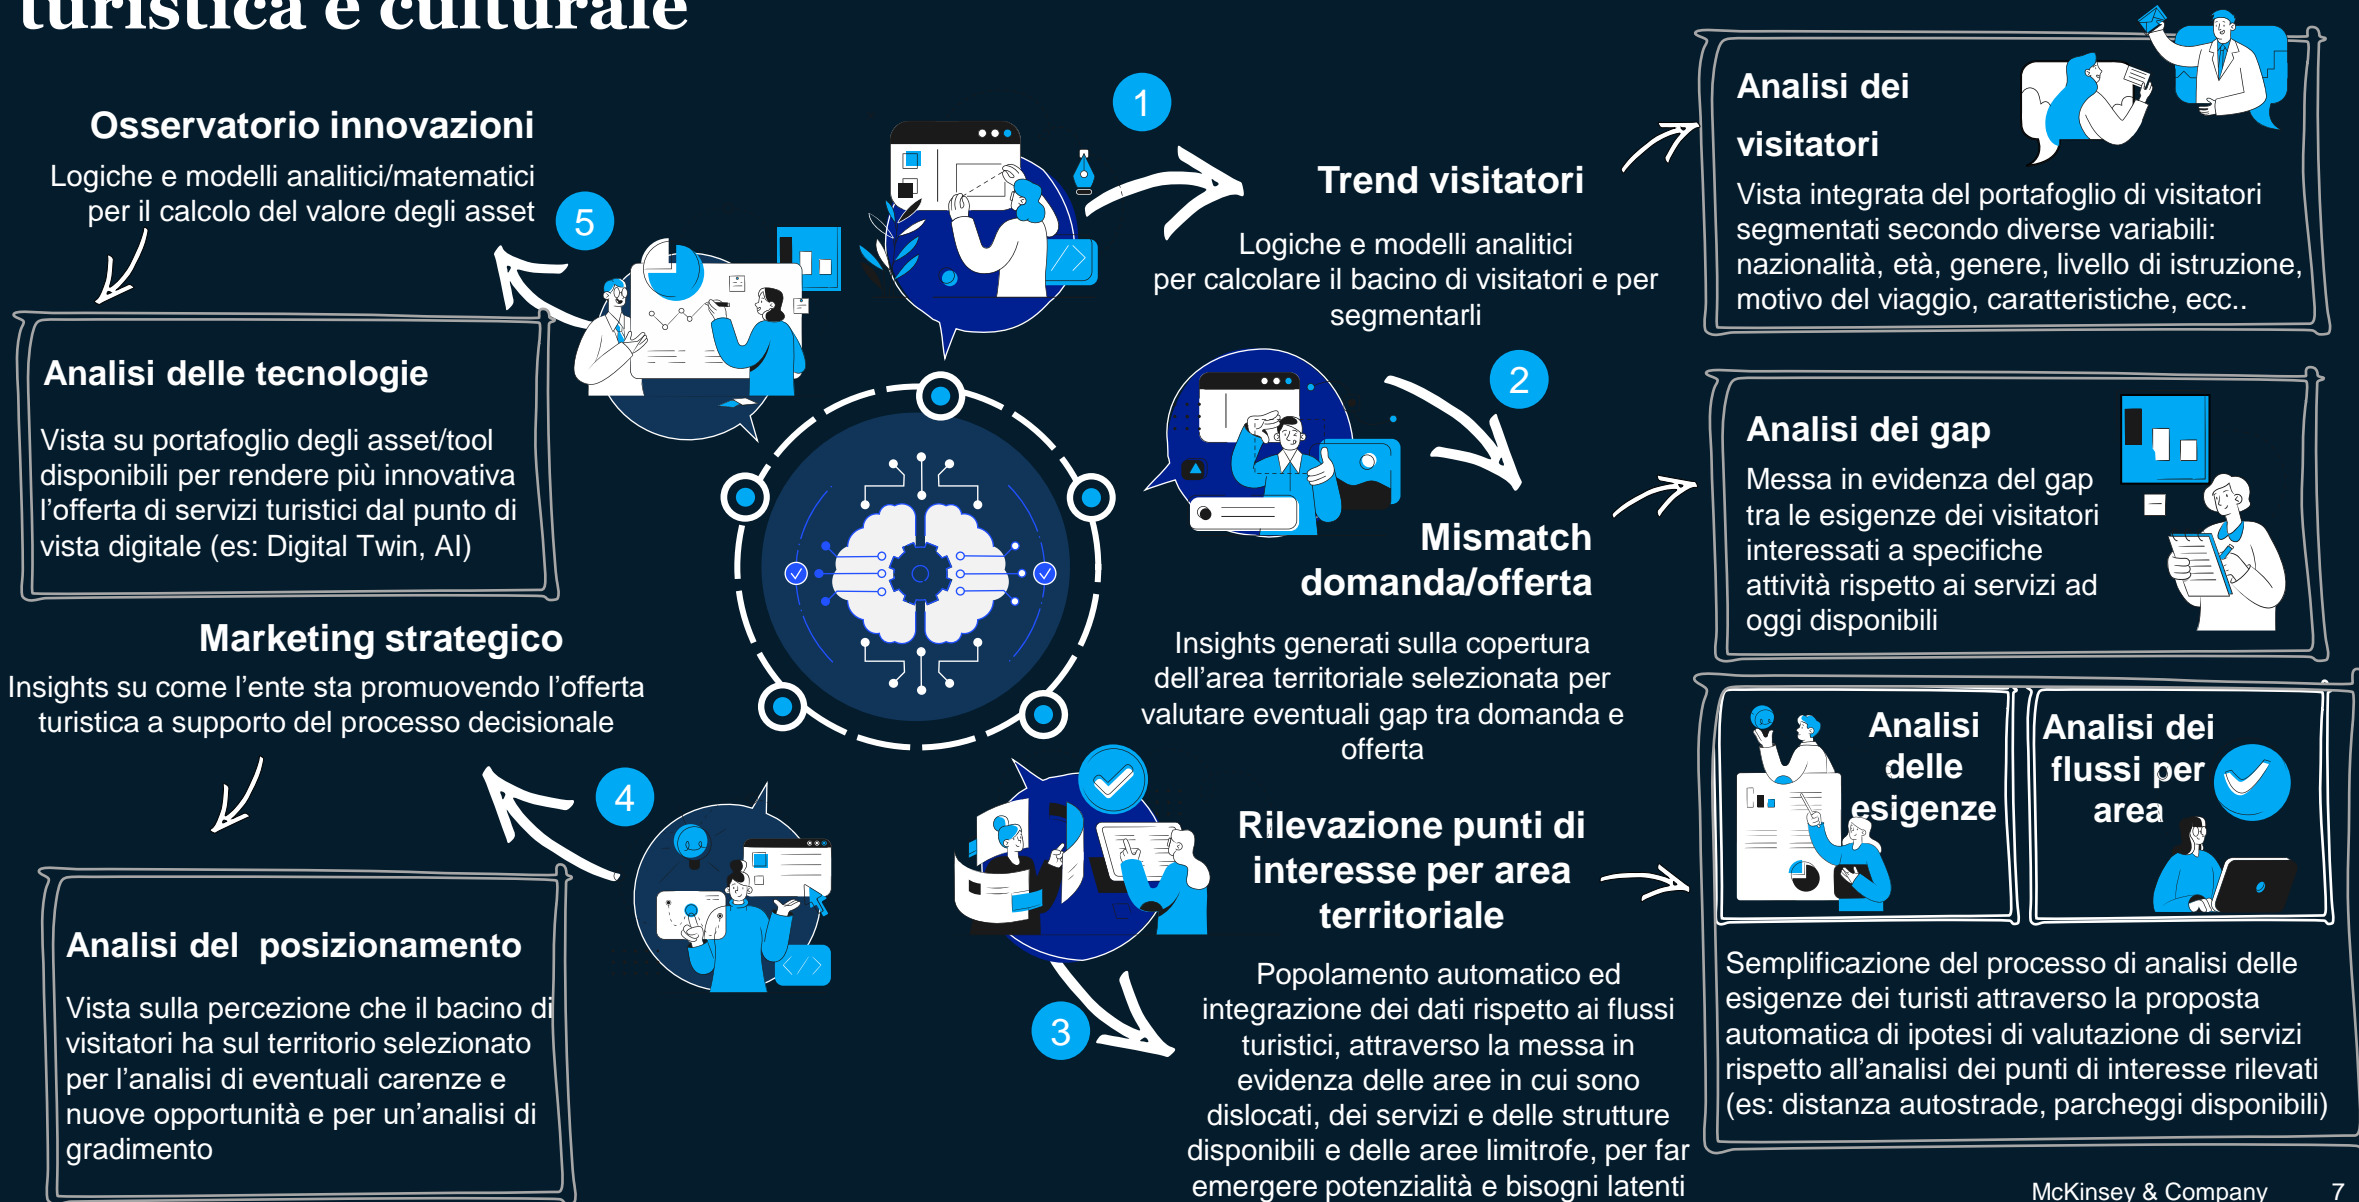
turistica e culturale

Osservatorio innovazioni
Logiche e modelli analitici/matematici per il calcolo del valore degli asset

5

Analisi delle tecnologie
Vista su portafoglio degli asset/tool disponibili per rendere più innovativa l'offerta di servizi turistici dal punto di vista digitale (es: Digital Twin, AI)

Marketing strategico
Insights su come l'ente sta promuovendo l'offerta turistica a supporto del processo decisionale

4

Analisi del posizionamento
Vista sulla percezione che il bacino di visitatori ha sul territorio selezionato per l'analisi di eventuali carenze e nuove opportunità e per un'analisi di gradimento

1

Trend visitatori
Logiche e modelli analitici per calcolare il bacino di visitatori e per segmentarli

Analisi dei visitatori
Vista integrata del portafoglio di visitatori segmentati secondo diverse variabili: nazionalità, età, genere, livello di istruzione, motivo del viaggio, caratteristiche, ecc..

2

Mismatch domanda/offerta
Insights generati sulla copertura dell'area territoriale selezionata per valutare eventuali gap tra domanda e offerta

Analisi dei gap
Messa in evidenza del gap tra le esigenze dei visitatori interessati a specifiche attività rispetto ai servizi ad oggi disponibili

Rilevazione punti di interesse per area territoriale
Popolamento automatico ed integrazione dei dati rispetto ai flussi turistici, attraverso la messa in evidenza delle aree in cui sono dislocati, dei servizi e delle strutture disponibili e delle aree limitrofe, per far emergere potenzialità e bisogni latenti

3

Analisi delle esigenze

Analisi dei flussi per area

Semplificazione del processo di analisi delle esigenze dei turisti attraverso la proposta automatica di ipotesi di valutazione di servizi rispetto all'analisi dei punti di interesse rilevati (es: distanza autostrade, parcheggi disponibili)

McKinsey & Company 7